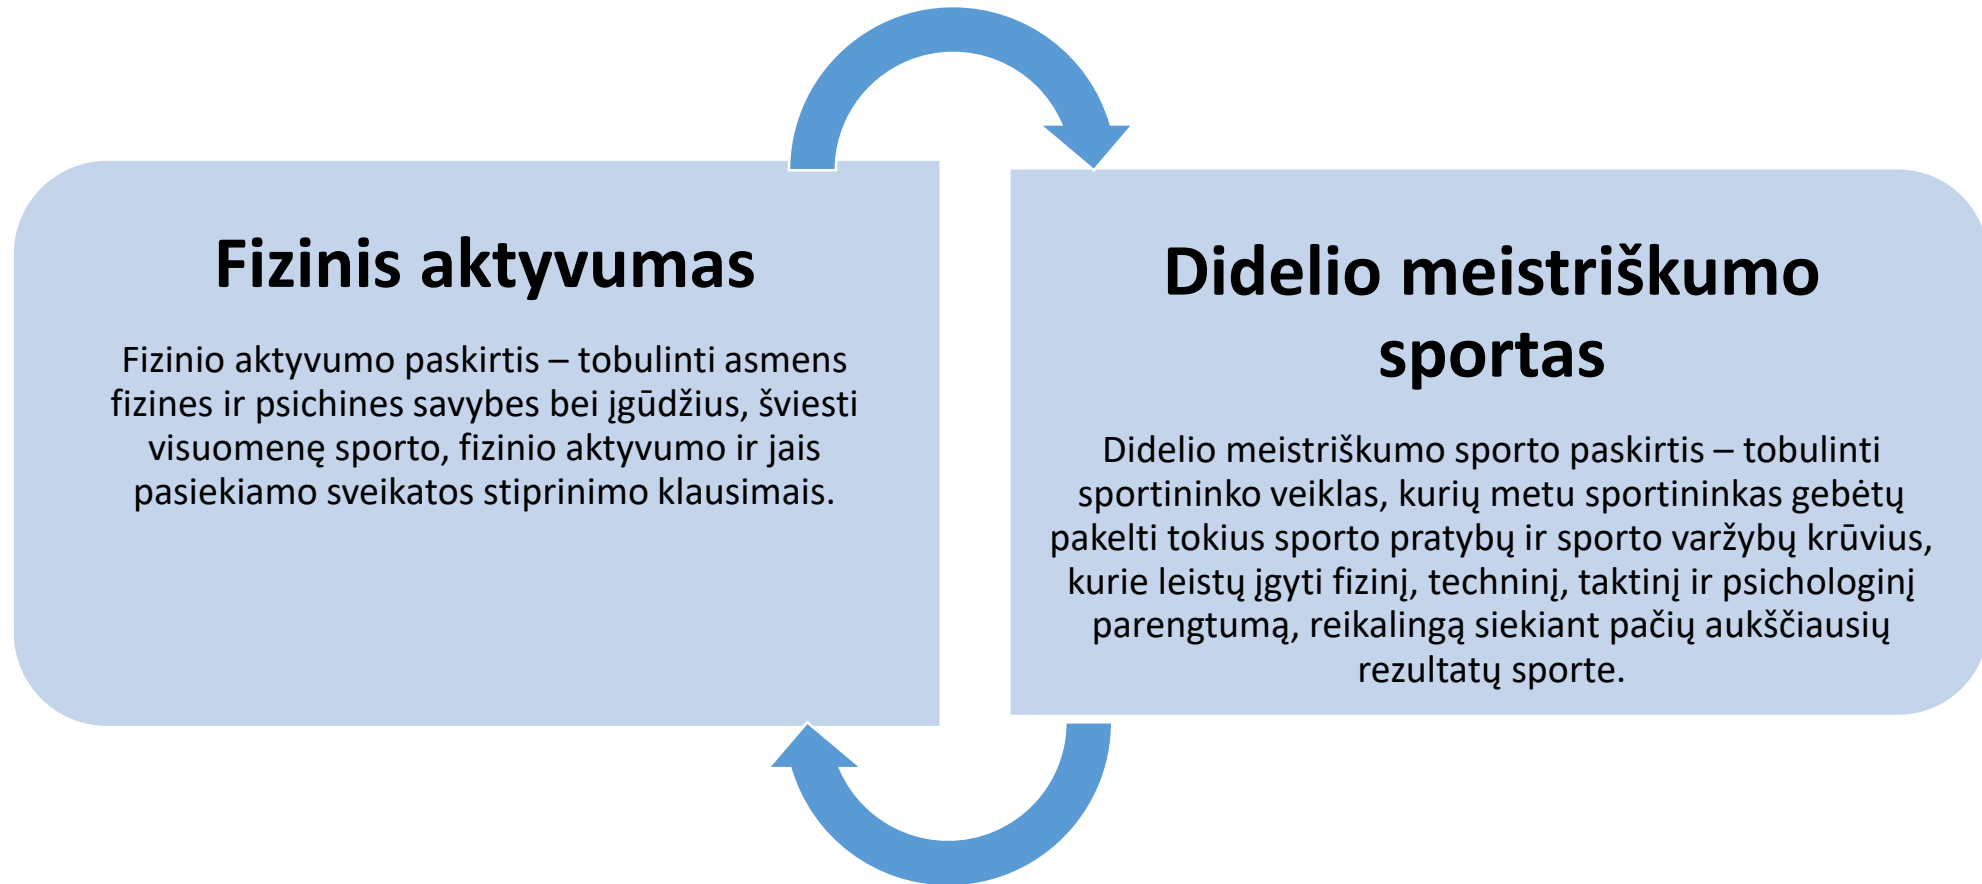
Fizinis aktyvumas

Fizinio aktyvumo paskirtis – tobulinti asmens fizines ir psichines savybes bei įgūdžius, šviesti visuomenę sporto, fizinio aktyvumo ir jais pasiekiamo sveikatos stiprinimo klausimais.

Didelio meistriškumo sportas

Didelio meistriškumo sporto paskirtis – tobulinti sportininko veiklas, kurių metu sportininkas gebėtų pakelti tokius sporto pratybų ir sporto varžybų krūvius, kurie leistų įgyti fizinį, techninį, taktinį ir psichologinį parengtumą, reikalingą siekiant pačių aukščiausių rezultatų sporte.